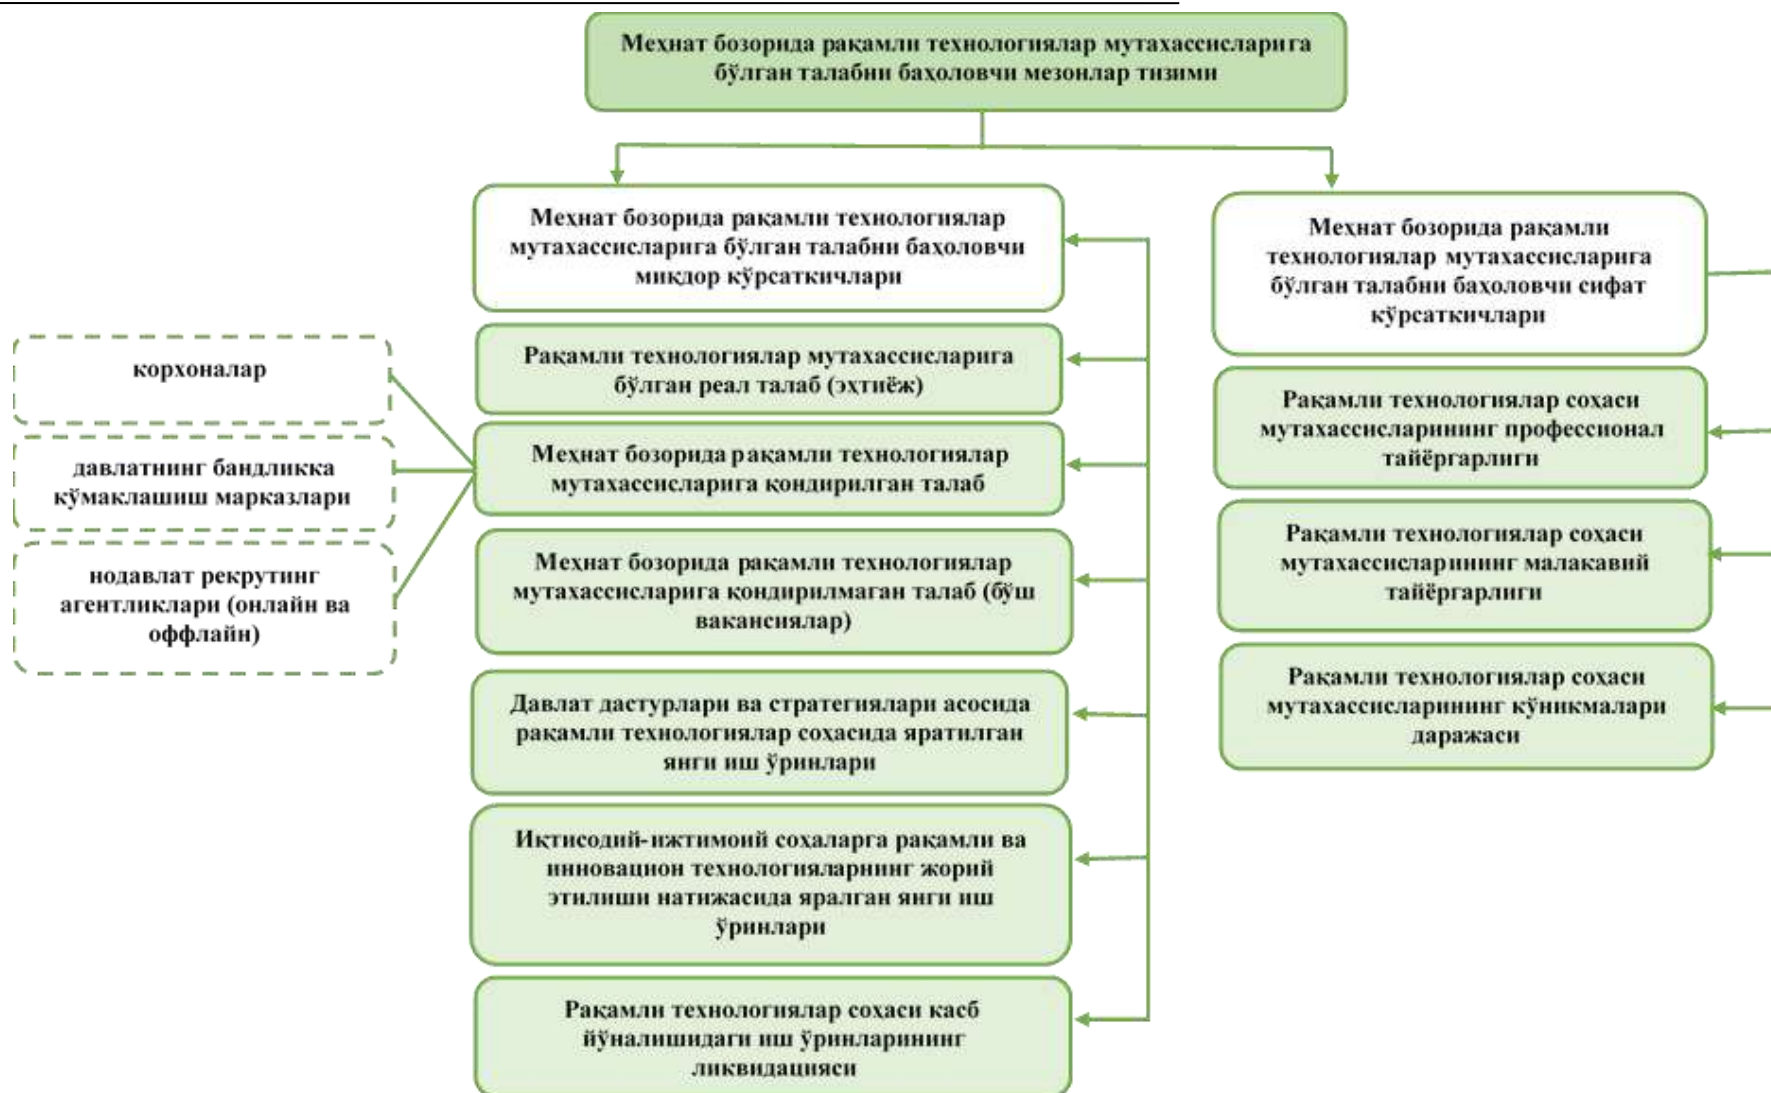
Меҳнат бозорида рақамли технологиялар мутахассисларига бўлган талабни баҳоловчи мезонлар тизими

Меҳнат бозорида рақамли технологиялар мутахассисларига бўлган талабни баҳоловчи миқдор кўрсаткичлари

Рақамли технологиялар мутахассисларига бўлган реал талаб (эхтиёж)

Меҳнат бозорида рақамли технологиялар мутахассисларига қондирилган талаб

Меҳнат бозорида рақамли технологиялар мутахассисларига қондирилмаган талаб (бўш вакансиялар)

Давлат дастурлари ва стратегиялари асосида рақамли технологиялар соҳасида яратилган янги иш ўринлари

Иқтисодий-ижтимоий соҳаларга рақамли ва инновацион технологияларнинг жорий этилиши натижасида яралган янги иш ўринлари

Рақамли технологиялар соҳаси касб йўналишидаги иш ўринларининг ликвидацияси

корхоналар

давлатнинг бандликка кўмаклашиш марказлари

нодавлат рекрутинг агентликлари (онлайн ва оффлайн)

Меҳнат бозорида рақамли технологиялар мутахассисларига бўлган талабни баҳоловчи сифат кўрсаткичлари

Рақамли технологиялар соҳаси мутахассисларининг профессионал тайёргарлиги

Рақамли технологиялар соҳаси мутахассисларининг малакавий тайёргарлиги

Рақамли технологиялар соҳаси мутахассисларининг кўникмалари даражаси